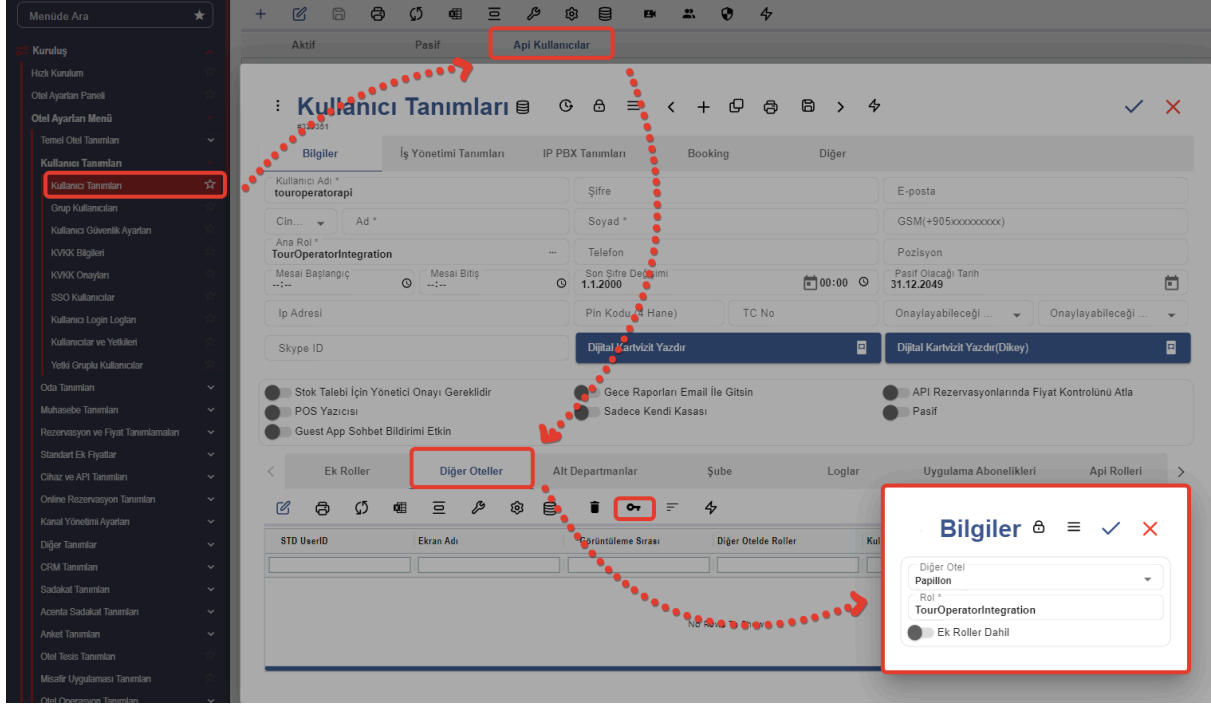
Menüde Ara
Kuruluş
Hızlı Kurulum
Otel Ayarları Paneli
Otel Ayarları Menü
Temel Otel Tanımları
Kullanıcı Tanımları
Kullanıcı Tanımları
Grup Kullanıcıları
Kullanıcı Güvenlik Ayarları
KVKK Bilgileri
KVKK Onayları
SSO Kullanıcılar
Kullanıcı Login Logları
Kullanıcılar ve Yetkileri
Yetki Gruplu Kullanıcılar
Oda Tanımları
Muhasebe Tanımları
Rezervasyon ve Fiyat Tanımlamaları
Standart Ek Fiyatlar
Cihaz ve API Tanımları
Online Rezervasyon Tanımları
Kanal Yönetimi Ayarları
Diğer Tanımlar
CRM Tanımları
Sadakat Tanımları
Acenta Sadakat Tanımları
Anket Tanımları
Otel Tesis Tanımları
Misafir Uygulaması Tanımları
Otel Operasyon Tanımları

Aktif
Pasif
Api Kullanıcılar

Kullanıcı Tanımları
#3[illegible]351
Bilgiler
İş Yönetimi Tanımları
IP PBX Tanımları
Booking
Diğer

Kullanıcı Adı *
touroperatorapi
Şifre
E-posta
Cin...
Ad *
Soyad *
GSM(+905xxxxxxxxx)
Ana Rol *
TourOperatorIntegration
Telefon
Pozisyon
Mesai Başlangıç
--:--
Mesai Bitiş
--:--
Son Şifre Değişimi
1.1.2000
00:00
Pasif Olacağı Tarih
31.12.2049
Ip Adresi
Pin Kodu(4 Hane)
TC No
Onaylayabileceği ...
Onaylayabileceği ...
Skype ID
Dijital Kartvizit Yazdır
Dijital Kartvizit Yazdır(Dikey)

Stok Talebi İçin Yönetici Onayı Gereklidir
POS Yazıcısı
Guest App Sohbet Bildirimi Etkin
Gece Raporları Email İle Gitsin
Sadece Kendi Kasası
API Rezervasyonlarında Fiyat Kontrolünü Atla
Pasif

Ek Roller
Diğer Oteller
Alt Departmanlar
Şube
Loglar
Uygulama Abonelikleri
Api Rolleri

STD UserID
Ekran Adı
Görüntüleme Sırası
Diğer Otelde Roller
Kul
No Rows To Show

Bilgiler
Diğer Otel
Papillon
Rol *
TourOperatorIntegration
Ek Roller Dahil